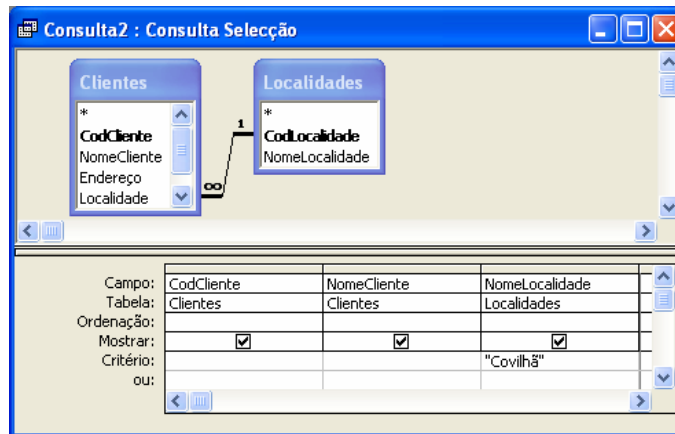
Consulta2 : Consulta Selecção

Clientes
*
CodCliente
NomeCliente
Endereço
Localidade

1
∞

Localidades
*
CodLocalidade
NomeLocalidade

| | | | |
|---|---|---|---|
| Campo: | CodCliente | NomeCliente | NomeLocalidade |
| Tabela: | Clientes | Clientes | Localidades |
| Ordenação: | | | |
| Mostrar: | ☑ | ☑ | ☑ |
| Critério: | | | "Covilhã" |
| ou: | | | |